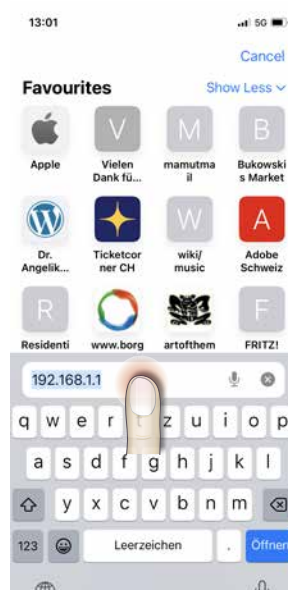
13:01

5G

Cancel

Favourites

Show Less

Apple

V
Vielen Dank fü...

M
mamutmail

B
Bukowskis Market

Dr. Angelik...

Ticketcorner CH

W
wiki/music

A
Adobe Schweiz

R
Residenti

www.borg

artofthem

F
FRITZ!

192.168.1.1

q w e r t z u i o p

a s d f g h j k l

y x c v b n m

123

Leerzeichen

.

Öffnen